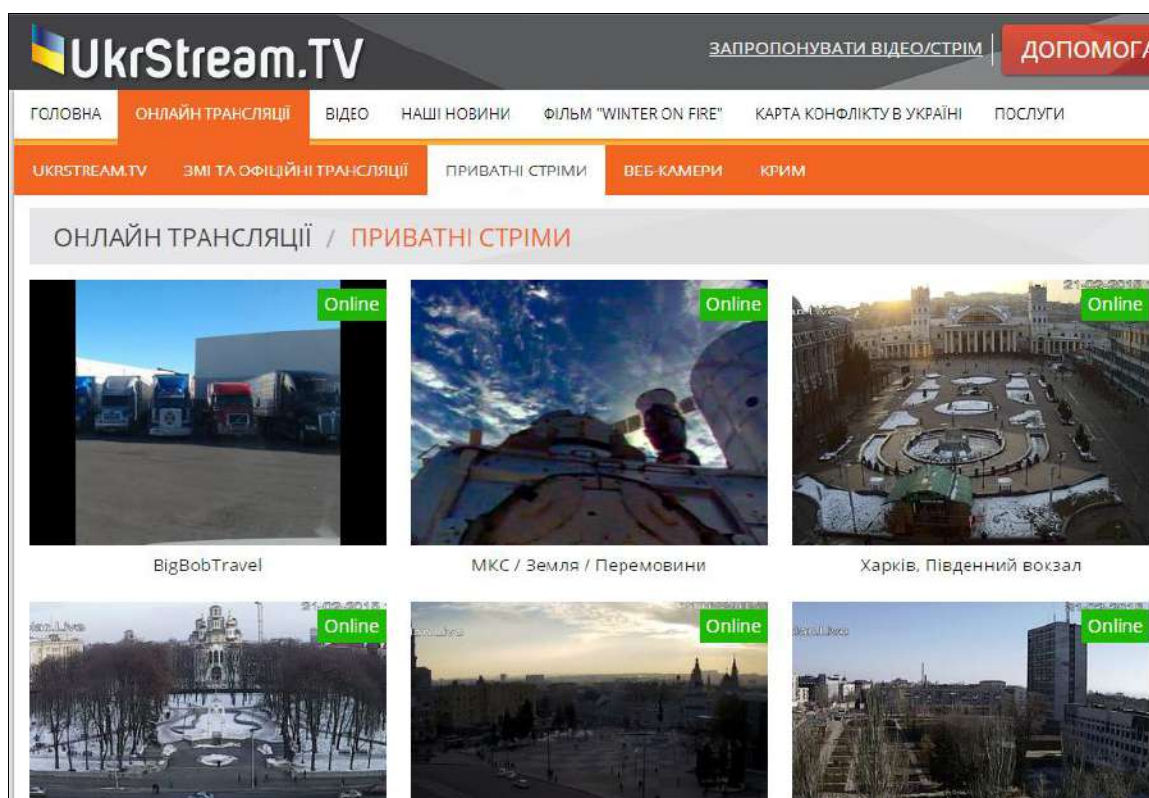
UkrStream.TV

ЗАПРОПОНУВАТИ ВІДЕО/СТРІМ

ДОПОМОГ

ГОЛОВНА ОНЛАЙН ТРАНСЛЯЦІЇ ВІДЕО НАШІ НОВИНИ ФІЛЬМ "WINTER ON FIRE" КАРТА КОНФЛІКТУ В УКРАЇНІ ПОСЛУГИ

UKRSTREAM.TV ЗМІ ТА ОФІЦІЙНІ ТРАНСЛЯЦІЇ ПРИВАТНІ СТРІМИ ВЕБ-КАМЕРИ КРИМ

ОНЛАЙН ТРАНСЛЯЦІЇ / ПРИВАТНІ СТРІМИ

Online

BigBobTravel

Online

МКС / Земля / Перемовини

Online

Харків, Південний вокзал

Online

Online

Online